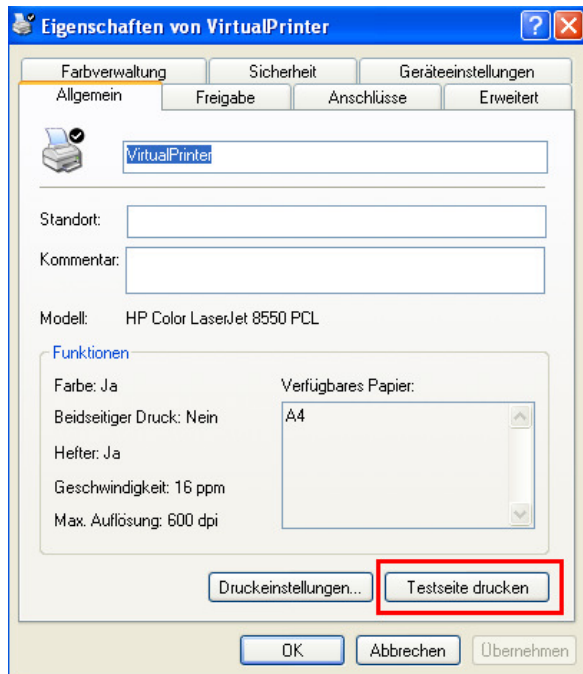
Eigenschaften von VirtualPrinter

?

Farbverwaltung | Sicherheit | Geräteeinstellungen
Allgemein | Freigabe | Anschlüsse | Erweitert

VirtualPrinter

Standort:

Kommentar:

Modell: HP Color LaserJet 8550 PCL

Funktionen

Farbe: Ja

Beidseitiger Druck: Nein

Hefter: Ja

Geschwindigkeit: 16 ppm

Max. Auflösung: 600 dpi

Verfügbares Papier:

A4

Druckeinstellungen...

Testseite drucken

OK

Abbrechen

Übernehmen